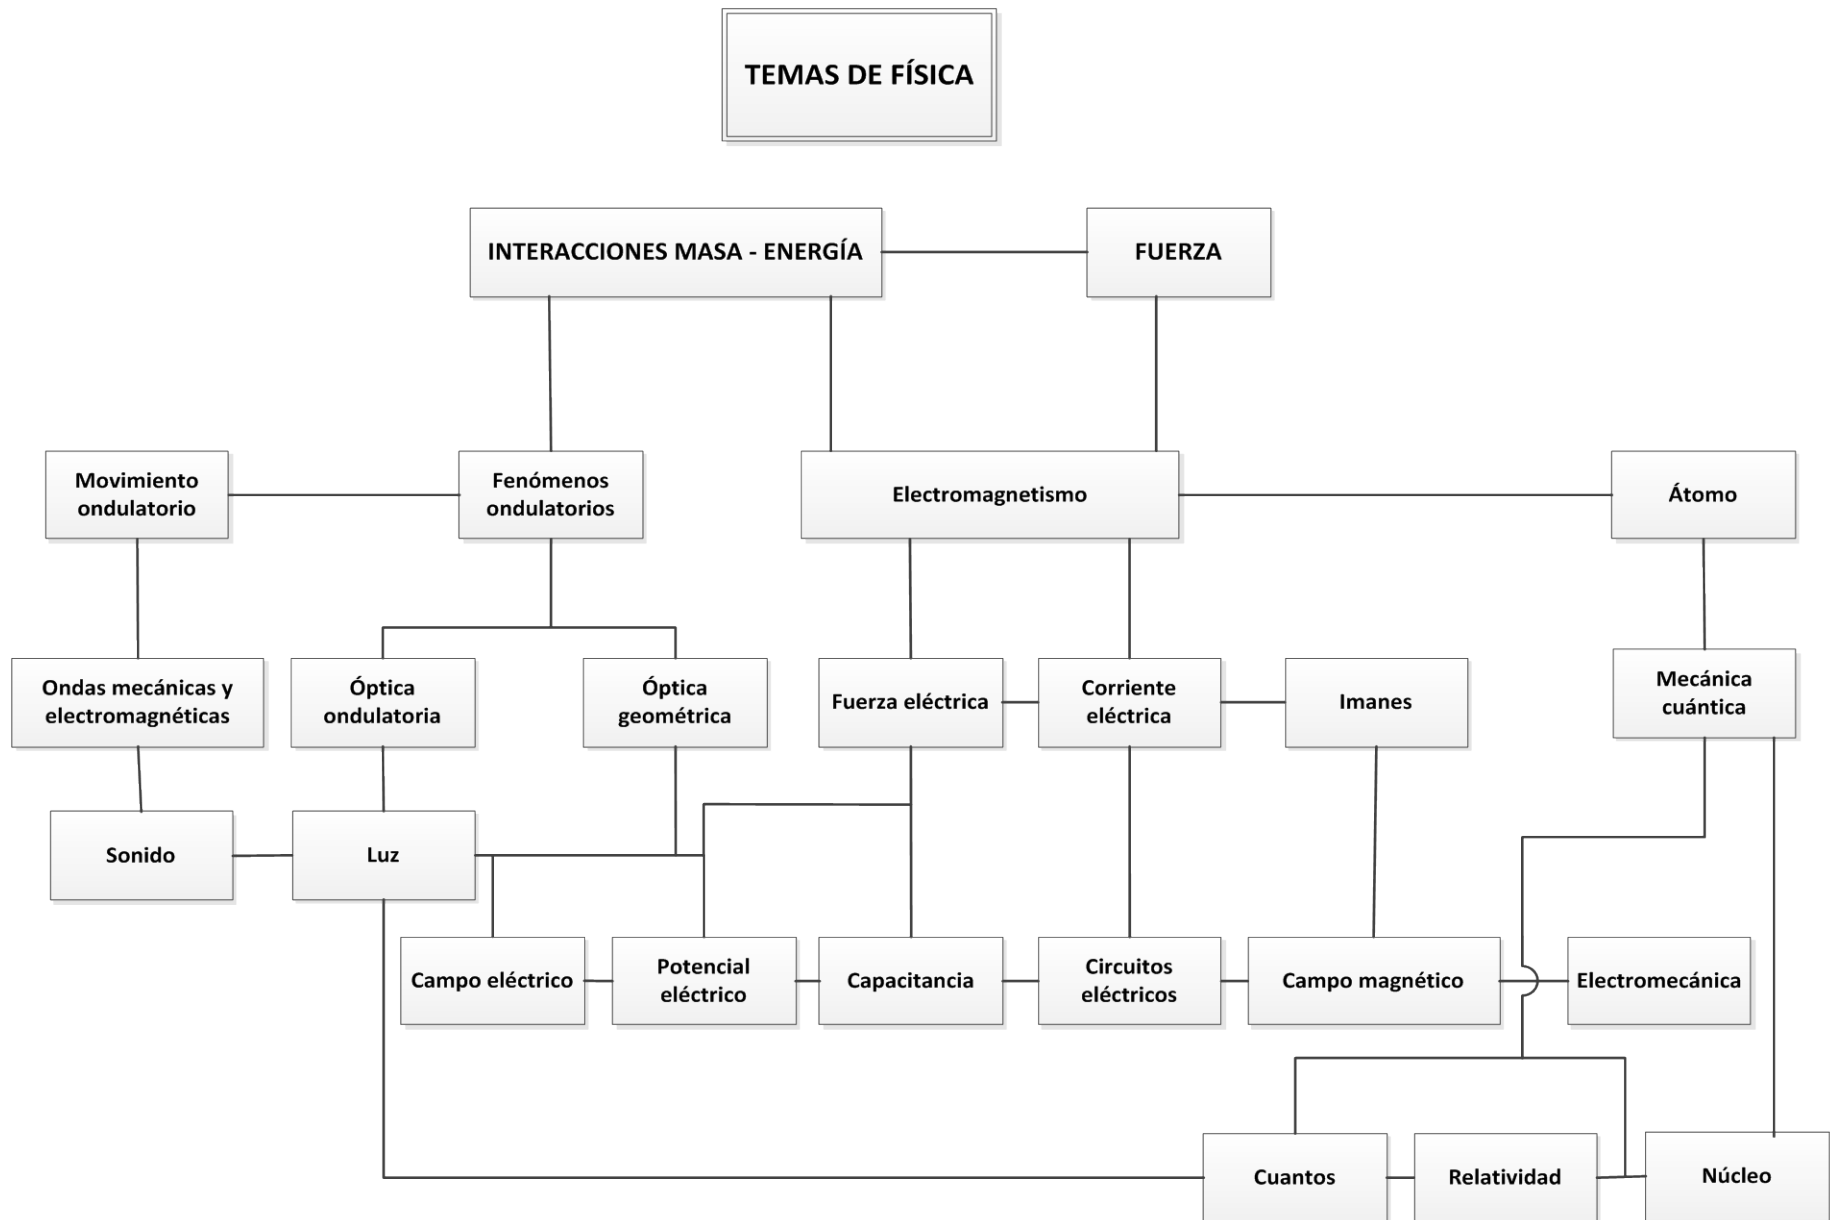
TEMAS DE FÍSICA

INTERACCIONES MASA - ENERGÍA

FUERZA

Movimiento ondulatorio

Fenómenos ondulatorios

Electromagnetismo

Átomo

Ondas mecánicas y electromagnéticas

Óptica ondulatoria

Óptica geométrica

Fuerza eléctrica

Corriente eléctrica

Imanes

Mecánica cuántica

Sonido

Luz

Campo eléctrico

Potencial eléctrico

Capacitancia

Circuitos eléctricos

Campo magnético

Electromecánica

Cuantos

Relatividad

Núcleo